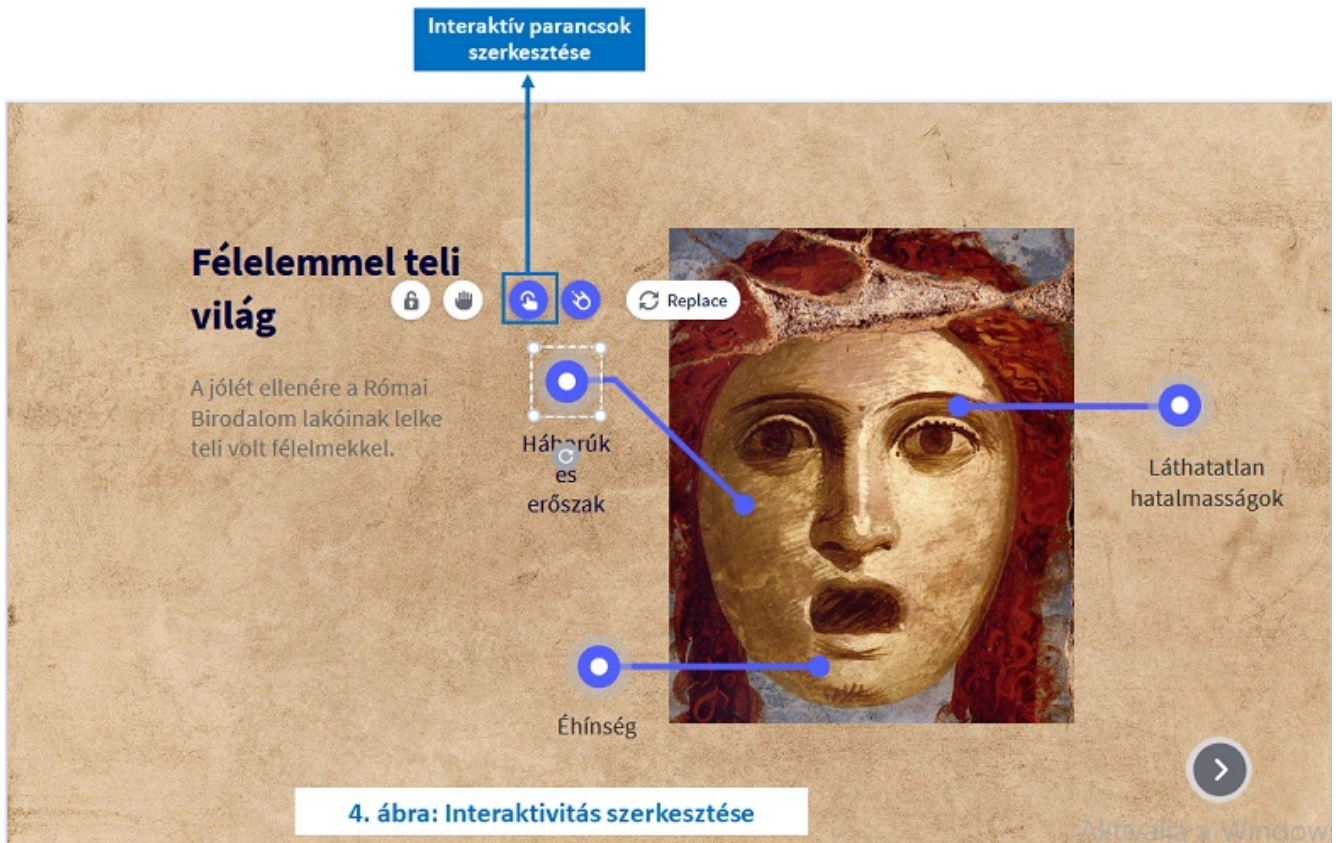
Interaktív parancsok szerkesztése

Félelemmel teli világ

Replace

A jólét ellenére a Római Birodalom lakóinak lelke teli volt félelmekkel.

Háborúk és erőszak

Láthatatlan hatalmasságok

Éhínség

4. ábra: Interaktivitás szerkesztése

Aktiválja a Window